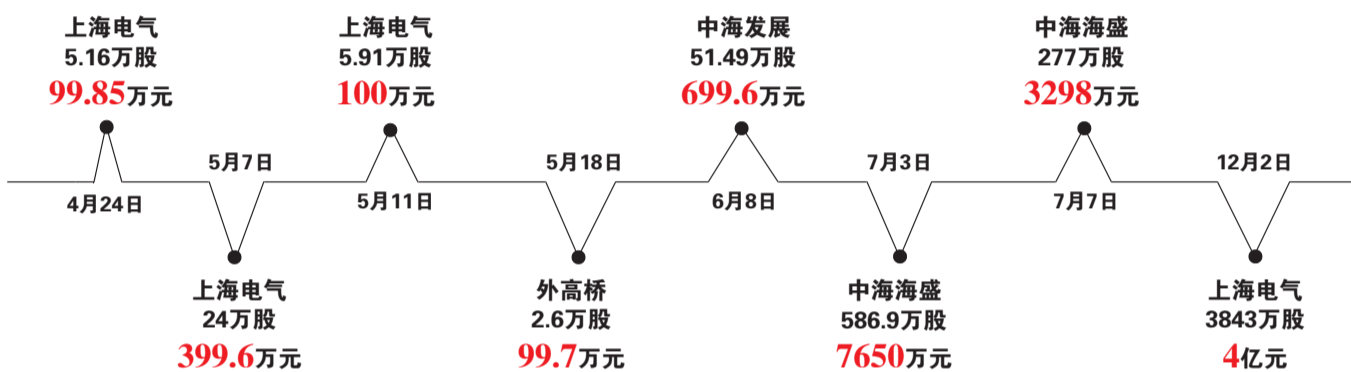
上海电气
5.16万股
99.85万元

4月24日

5月7日

上海电气
24万股
399.6万元

上海电气
5.91万股
100万元

5月11日

5月18日

外高桥
2.6万股
99.7万元

中海发展
51.49万股
699.6万元

6月8日

7月3日

中海海盛
586.9万股
7650万元

中海海盛
277万股
3298万元

7月7日

12月2日

上海电气
3843万股
4亿元